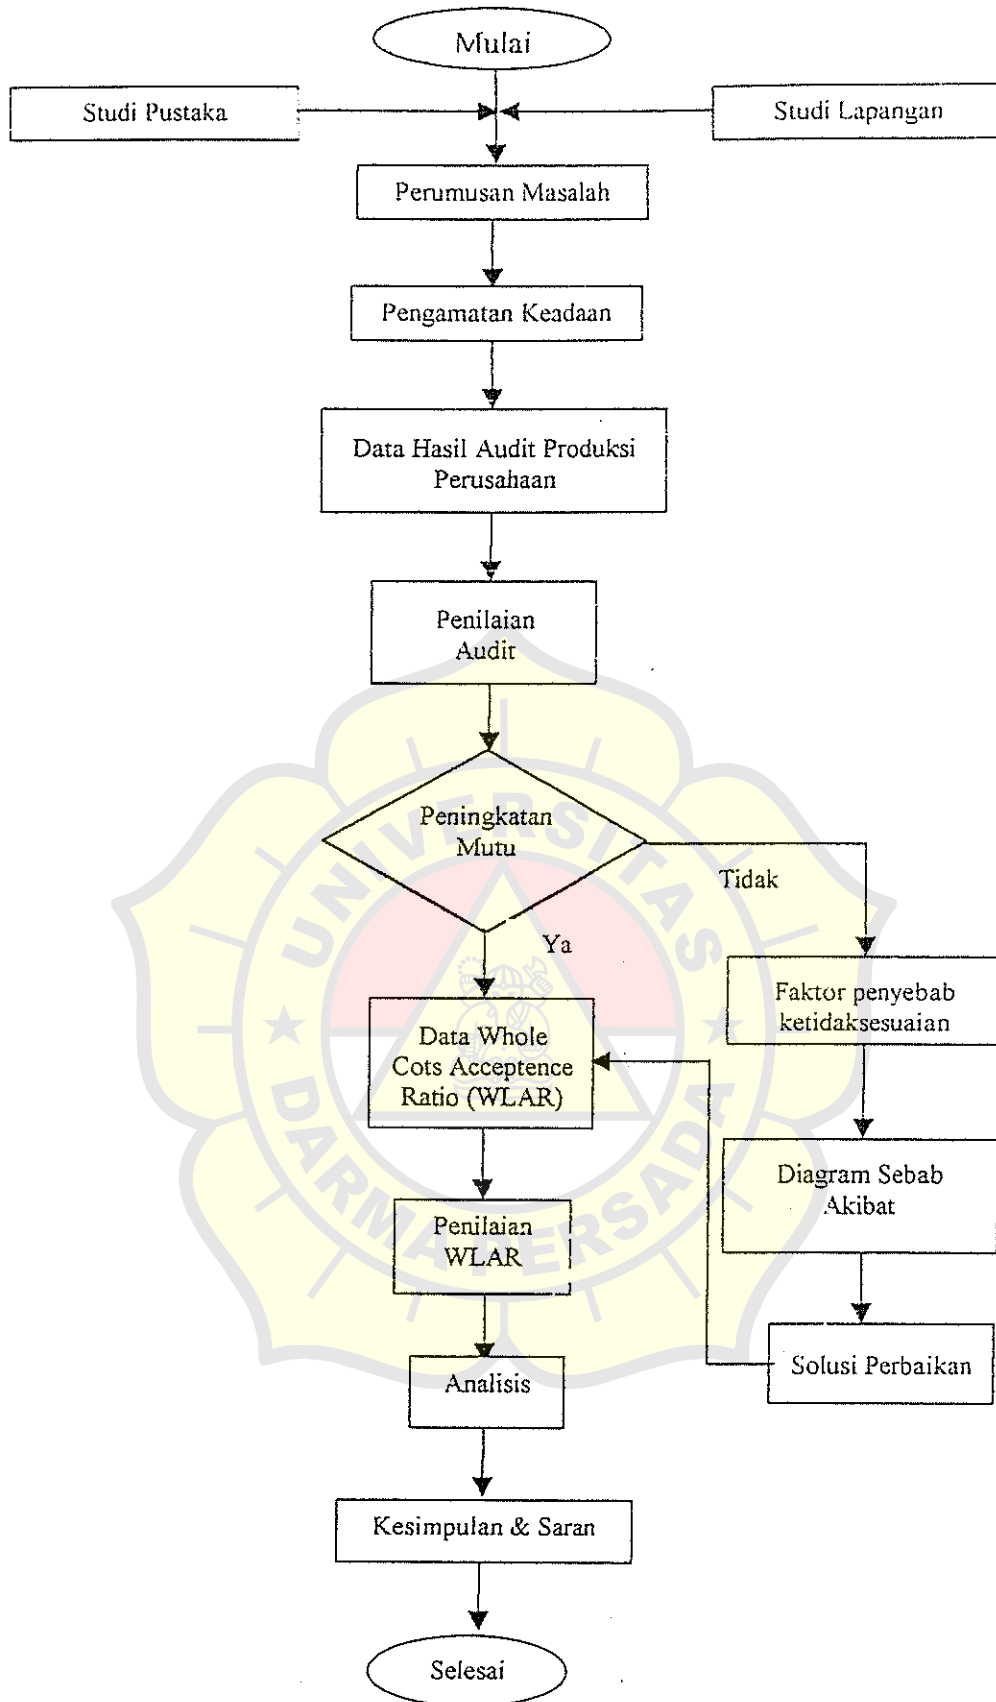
Mulai

Studi Pustaka

Studi Lapangan

Perumusan Masalah

Pengamatan Keadaan

Data Hasil Audit Produksi Perusahaan

Penilaian Audit

Peningkatan Mutu

Tidak

Ya

Faktor penyebab ketidaksesuaian

Data Whole Cots Acceptence Ratio (WLAR)

Diagram Sebab Akibat

Penilaian WLAR

Solusi Perbaikan

Analisis

Kesimpulan & Saran

Selesai

UNIVERSITAS DARMA PERSADA